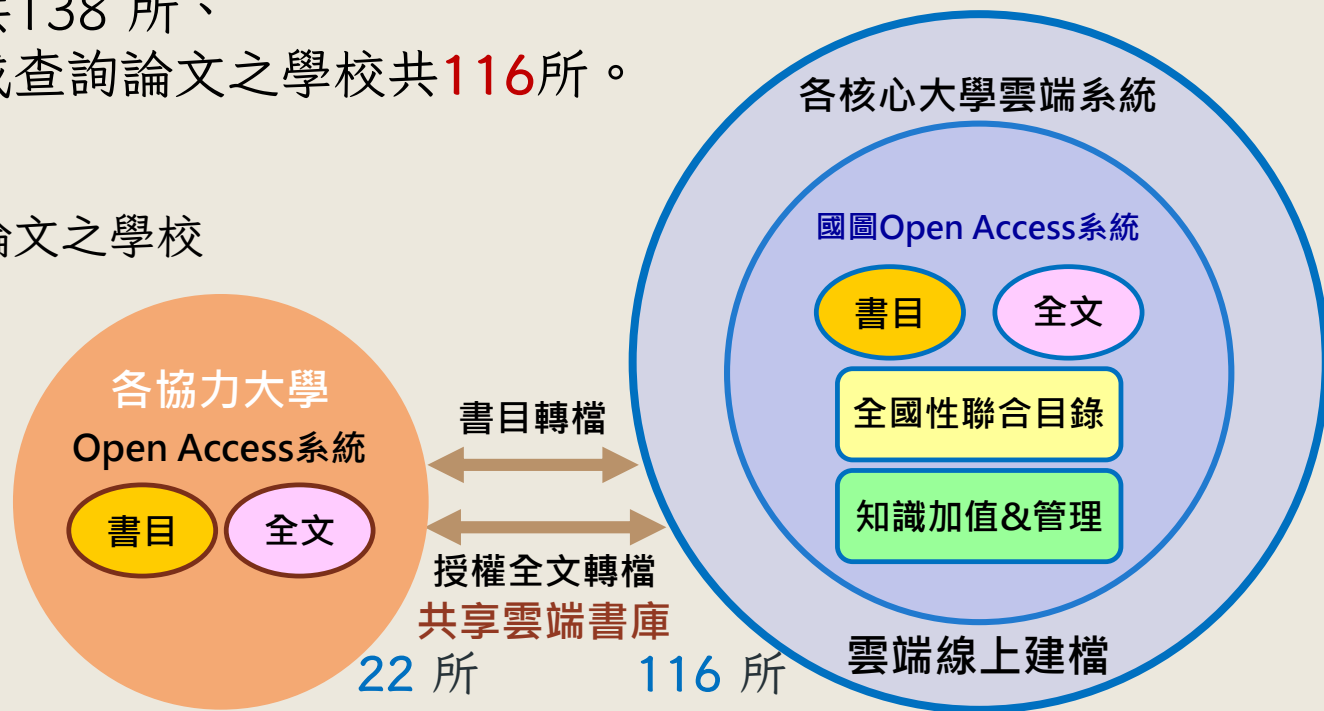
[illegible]138 所、
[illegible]查詢論文之學校共116所。

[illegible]論文之學校

各核心大學雲端系統
國圖Open Access系統
書目
全文
全國性聯合目錄
知識加值&管理

各協力大學
Open Access系統
書目
全文

書目轉檔
授權全文轉檔
共享雲端書庫

22 所
116 所
雲端線上建檔